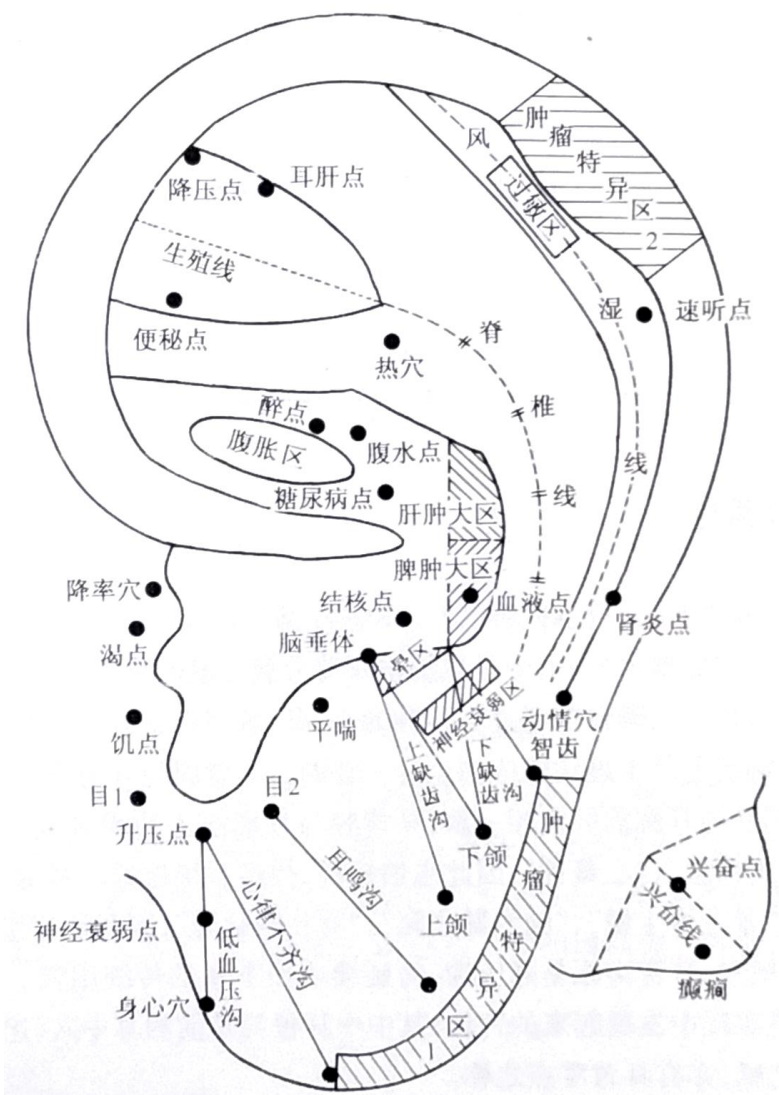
肿
瘤
特
异
区
2

风
过敏区
降压点
耳肝点
生殖线
便秘点
热穴
湿
速听点
脊
椎
线
线
醉点
腹胀区
腹水点
糖尿病点
肝肿大区
脾肿大区
血液点
肾炎点
降率穴
结核点
渴点
脑垂体
皇区
神经衰弱区
动情穴
智齿
饥点
平喘
上缺齿沟
下缺齿沟
目1
目2
升压点
耳鸣沟
下颌
肿
瘤
特
异
区
1
兴奋点
兴奋线
癫痫
神经衰弱点
低血压沟
心律不齐沟
上颌
身心穴